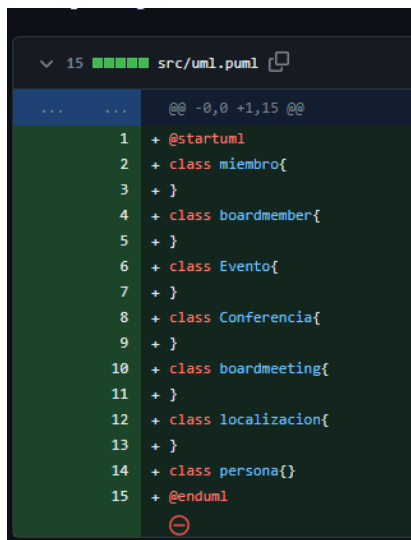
15 src/uml.puml

... ... @@ -0,0 +1,15 @@

1 + @startuml
2 + class miembro{
3 + }
4 + class boardmember{
5 + }
6 + class Evento{
7 + }
8 + class Conferencia{
9 + }
10 + class boardmeeting{
11 + }
12 + class localizacion{
13 + }
14 + class persona{}
15 + @enduml